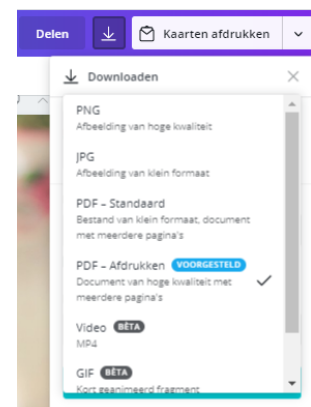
Delen

Kaarten afdrukken

Downloaden

PNG
Afbeelding van hoge kwaliteit

JPG
Afbeelding van klein formaat

PDF – Standaard
Bestand van klein formaat, document met meerdere pagina's

PDF – Afdrukken VOORGESTELD
Document van hoge kwaliteit met meerdere pagina's

Video BÈTA
MP4

GIF BÈTA
Kort geanimeerd fragment